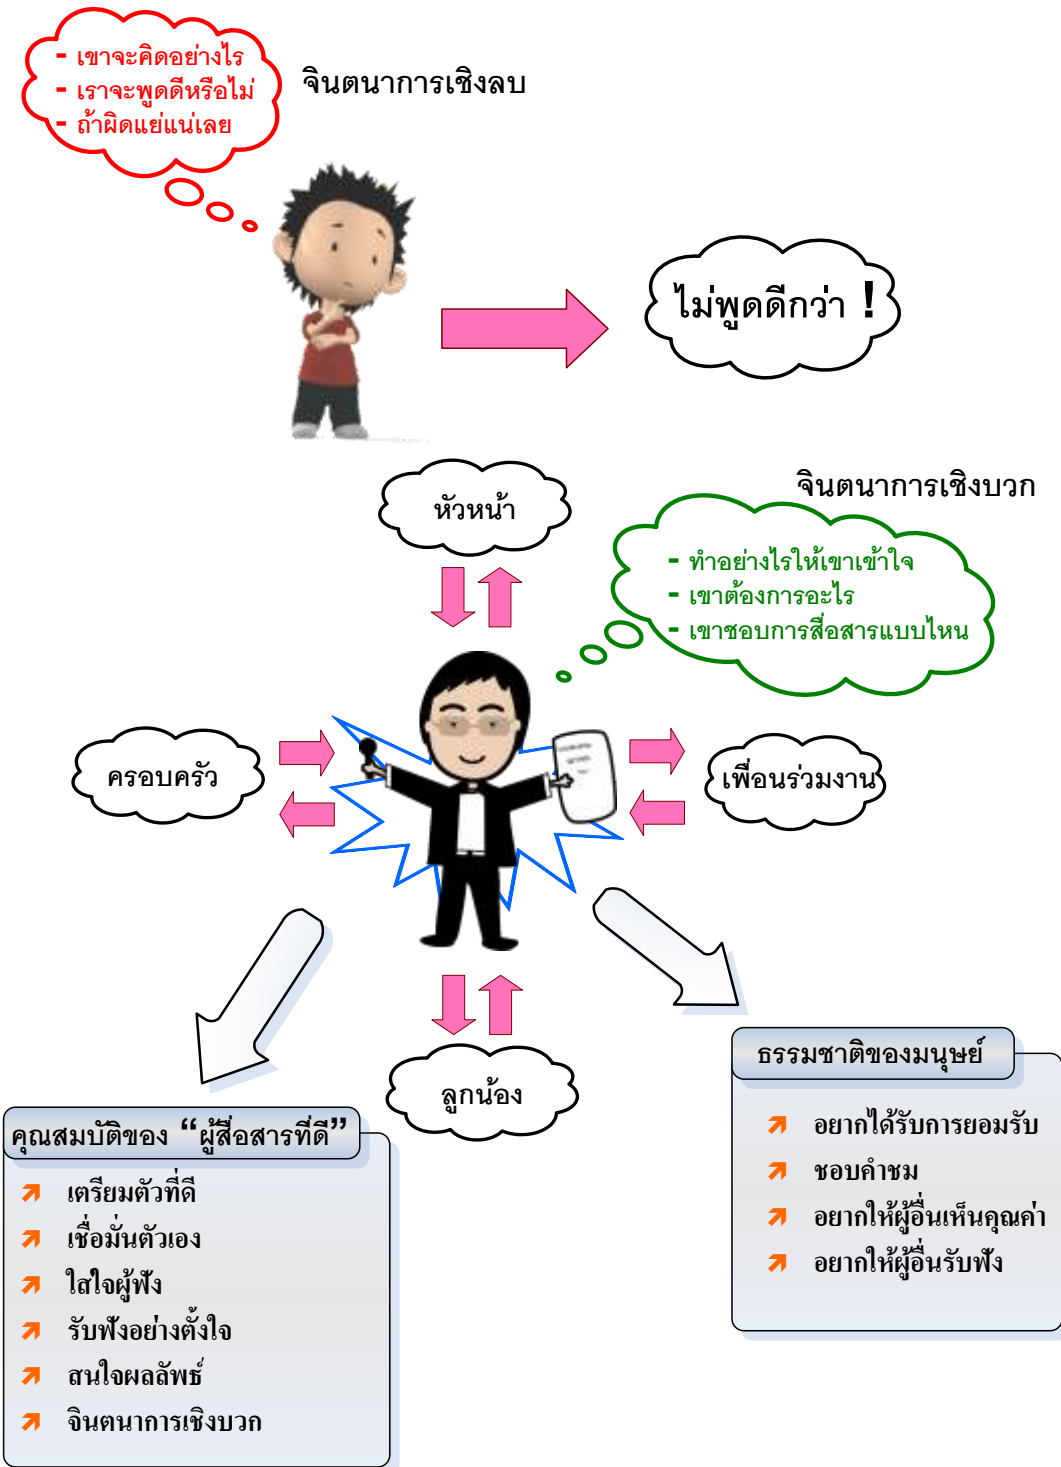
- เขาจะคิดอย่างไร
- เราจะพูดดีหรือไม่
- ถ้าผิดแย่แน่เลย

จินตนาการเชิงลบ

ไม่พูดดีกว่า !

หัวหน้า

จินตนาการเชิงบวก

- ทำอย่างไรให้เขาเข้าใจ
- เขาต้องการอะไร
- เขาชอบการสื่อสารแบบไหน

ครอบครัว

เพื่อนร่วมงาน

ลูกน้อง

ธรรมชาติของมนุษย์

อยากได้รับการยอมรับ
ชอบคำชม
อยากให้ผู้อื่นเห็นคุณค่า
อยากให้ผู้อื่นรับฟัง

คุณสมบัติของ "ผู้สื่อสารที่ดี"

เตรียมตัวที่ดี
เชื่อมั่นตัวเอง
ใส่ใจผู้ฟัง
รับฟังอย่างตั้งใจ
สนใจผลลัพธ์
จินตนาการเชิงบวก